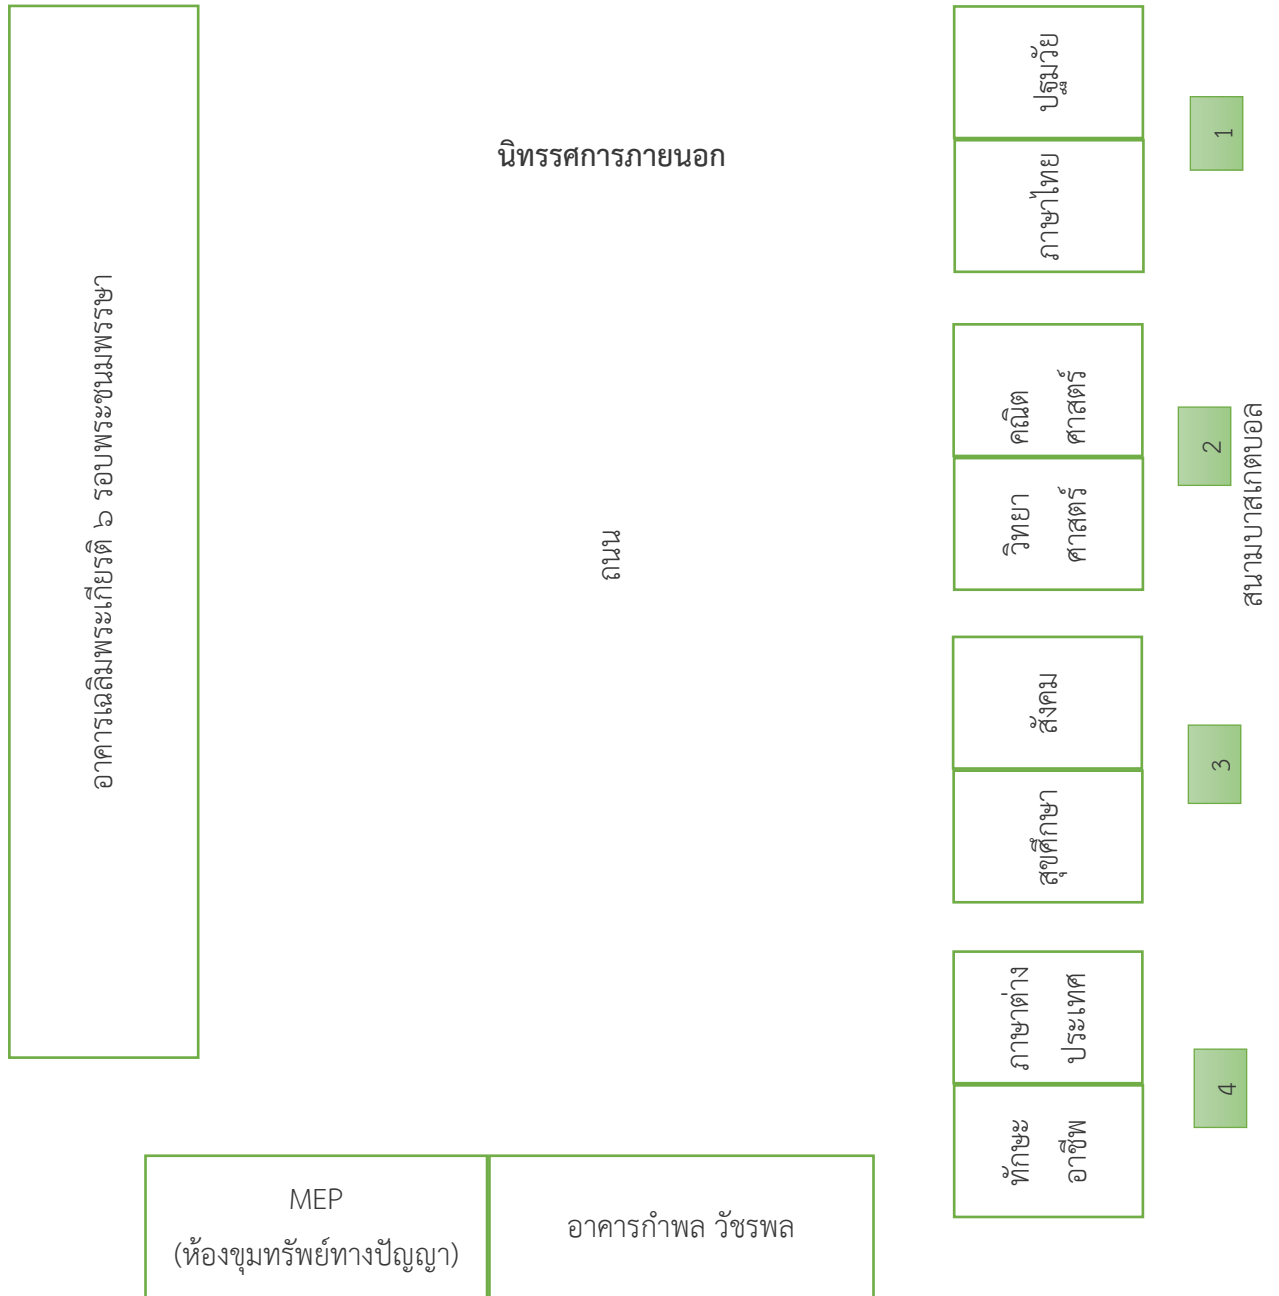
อาคารเฉลิมพระเกียรติ ๖ รอบพระชนมพรรษา

นิทรรศการภายนอก

ถนน

ปฐมวัย

ภาษาไทย

1

คณิต ศาสตร์

วิทยา ศาสตร์

2

สนามบาสเกตบอล

สังคม

สุขศึกษา

3

ภาษาต่าง ประเทศ

ทักษะ อาชีพ

4

MEP (ห้องขุมทรัพย์ทางปัญญา)

อาคารกำพล วัชรพล